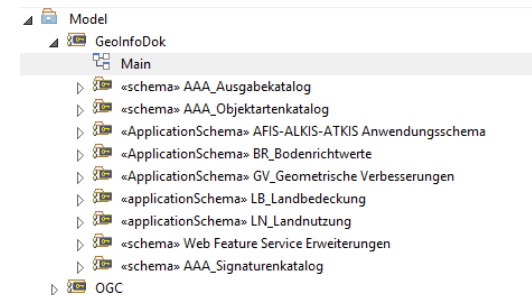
Model
GeoInfoDok
Main
«schema» AAA_Ausgabekatalog
«schema» AAA_Objektartenkatalog
«ApplicationSchema» AFIS-ALKIS-ATKIS Anwendungsschema
«ApplicationSchema» BR_Bodenrichtwerte
«ApplicationSchema» GV_Geometrische Verbesserungen
«applicationSchema» LB_Landbedeckung
«applicationSchema» LN_Landnutzung
«schema» Web Feature Service Erweiterungen
«schema» AAA_Signaturenkatalog
OGC